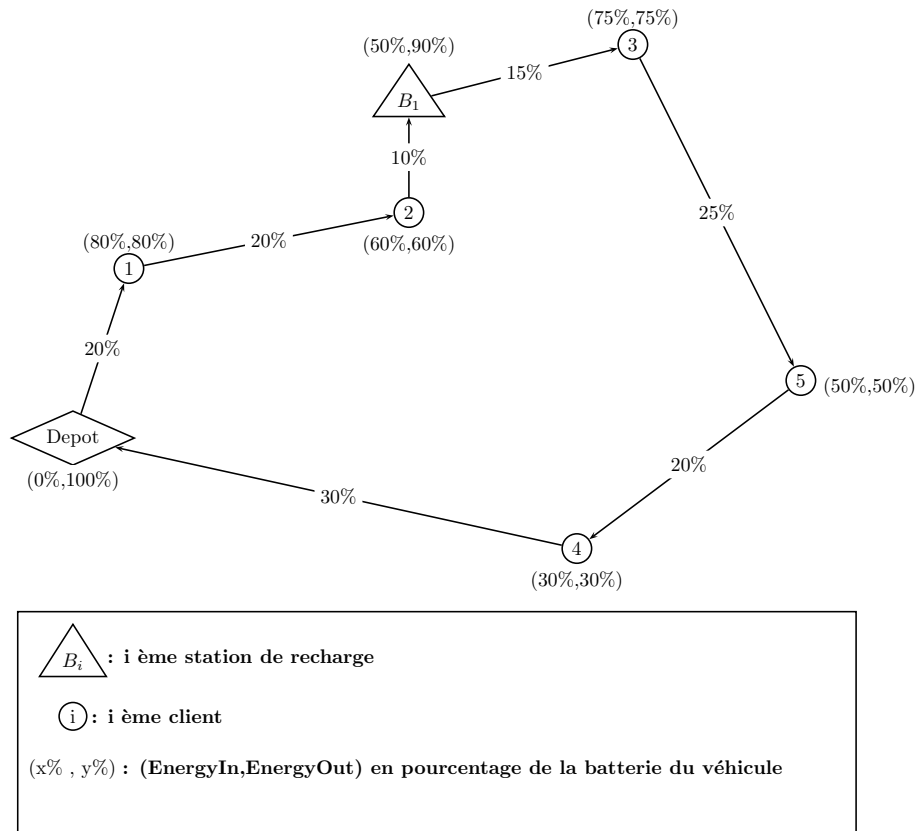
(75%,75%)
3

(50%,90%)
$B_1$

15%

10%

2
(60%,60%)

25%

(80%,80%)
1

20%

20%

5
(50%,50%)

Depot
(0%,100%)

20%

30%

4
(30%,30%)

$B_i$ : i ème station de recharge

i : i ème client

(x% , y%) : (EnergyIn,EnergyOut) en pourcentage de la batterie du véhicule